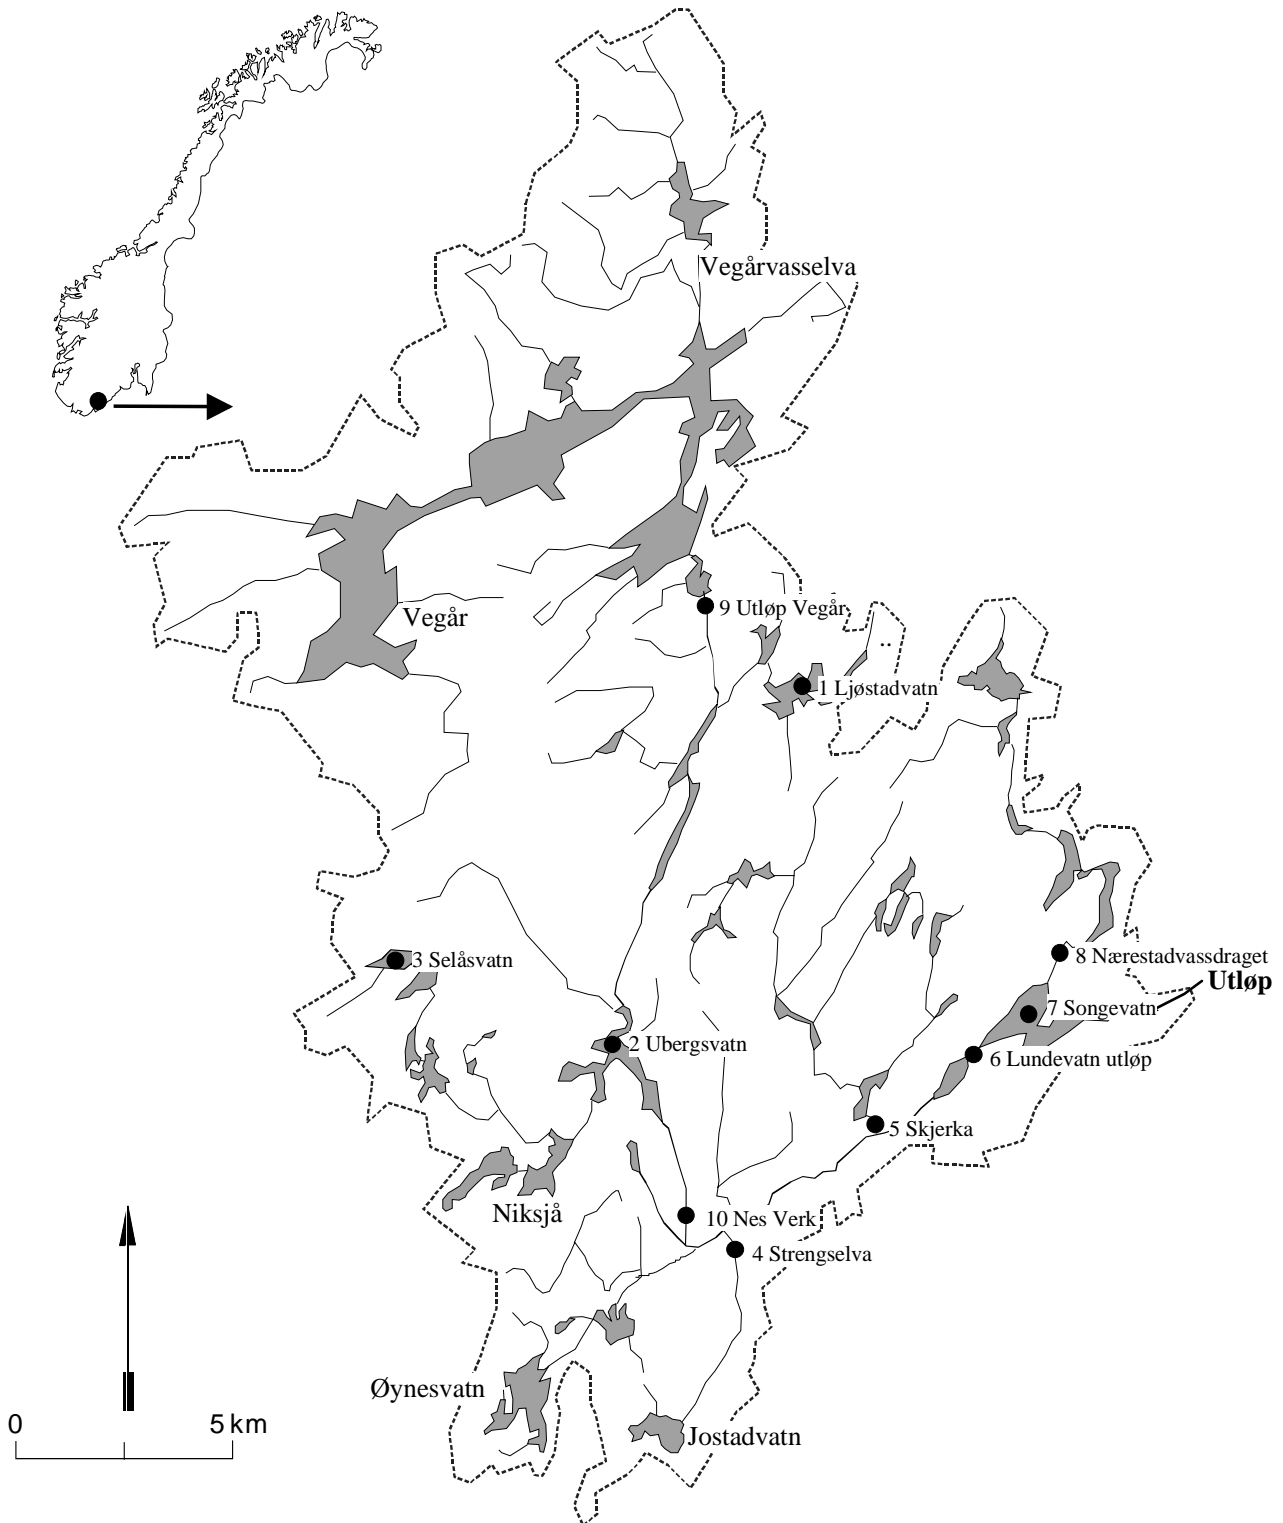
Vegårvasselva

Vegår

9 Utløp Vegår

1 Ljøstadvatn

8 Nærestadvassdraget

Utløp

7 Songevatn

6 Lundevatn utløp

3 Selåsvatn

2 Ubergsvatn

5 Skjerka

Niksjå

10 Nes Verk

4 Strengselva

Øynesvatn

Jostadvatn

0

5 km